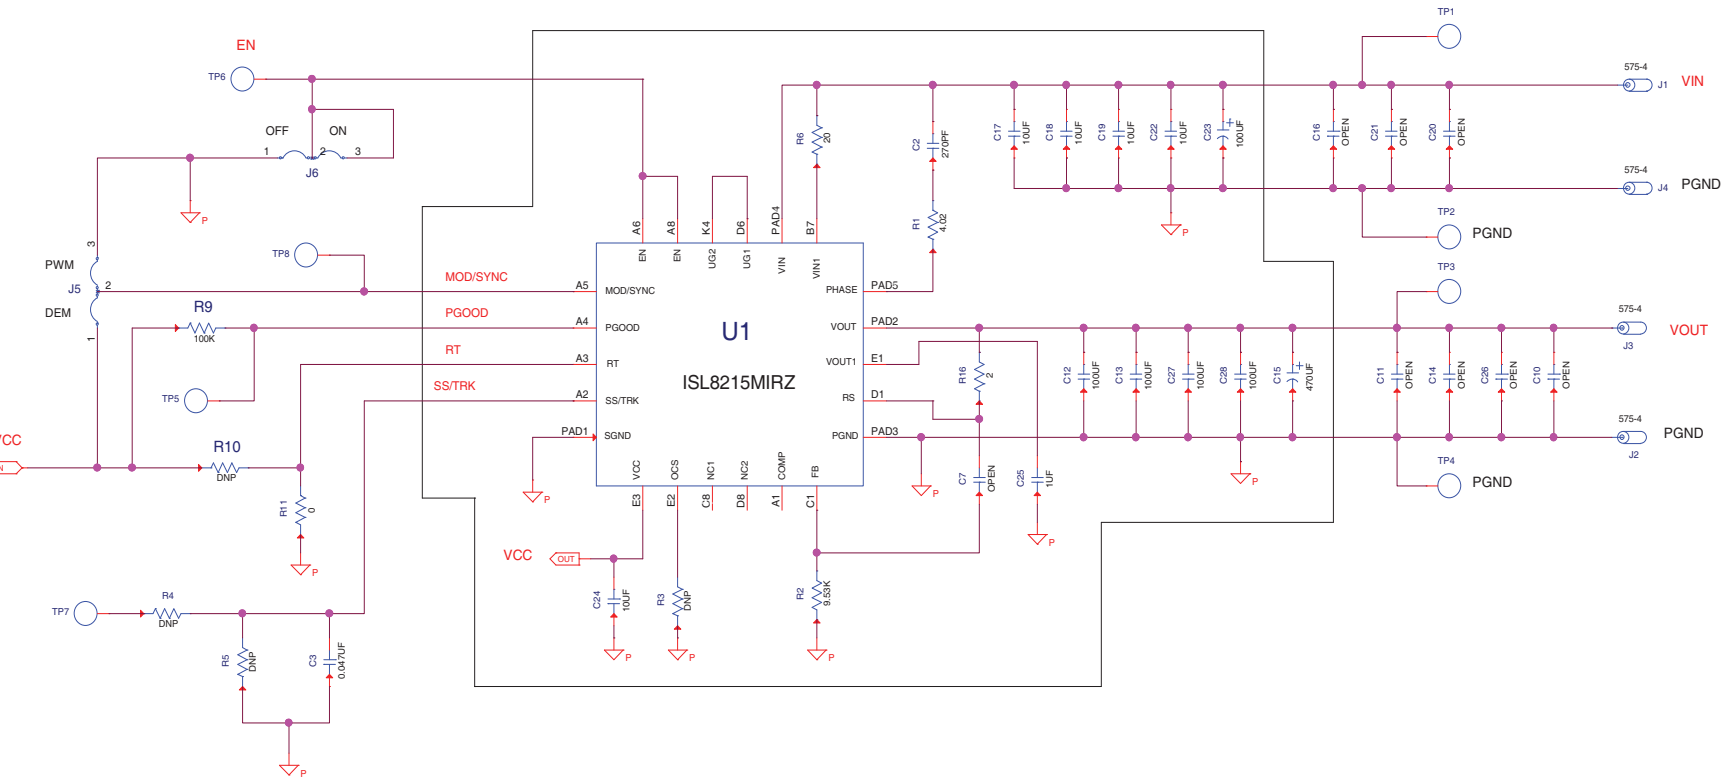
EN
TP6
OFF
ON
1
2
3
J6
P
PWM
3
J5
2
DEM
1
TP8
R9
100K
TP5
VCC
IN
R10
DNP
R11
0
P
TP7
R4
DNP
R5
DNP
C3
0.047UF
P
MOD/SYNC
PGOOD
RT
SS/TRK
A5
A4
A3
A2
PAD1
MOD/SYNC
PGOOD
RT
SS/TRK
SGND
P
A6
A8
K4
D6
PAD4
B7
EN
EN
UG2
UG1
VIN
VIN1
U1
ISL8215MIRZ
PHASE
VOUT
VOUT1
RS
PGND
PAD5
PAD2
E1
D1
PAD3
VCC
OCS
NC1
NC2
COMP
FB
E3
E2
C8
D8
A1
C1
VCC
OUT
C24
10UF
P
R3
DNP
P
R2
9.53K
P
R6
20
C2
270PF
R1
4.02
C17
10UF
C18
10UF
C19
10UF
C22
10UF
C23
100UF
C16
OPEN
C21
OPEN
C20
OPEN
P
TP1
575-4
J1
VIN
575-4
J4
PGND
TP2
PGND
TP3
R16
2
C7
OPEN
C25
1UF
P
P
C12
100UF
C13
100UF
C27
100UF
C28
100UF
C15
470UF
P
C11
OPEN
C14
OPEN
C26
OPEN
C10
OPEN
575-4
J3
VOUT
575-4
J2
PGND
TP4
PGND